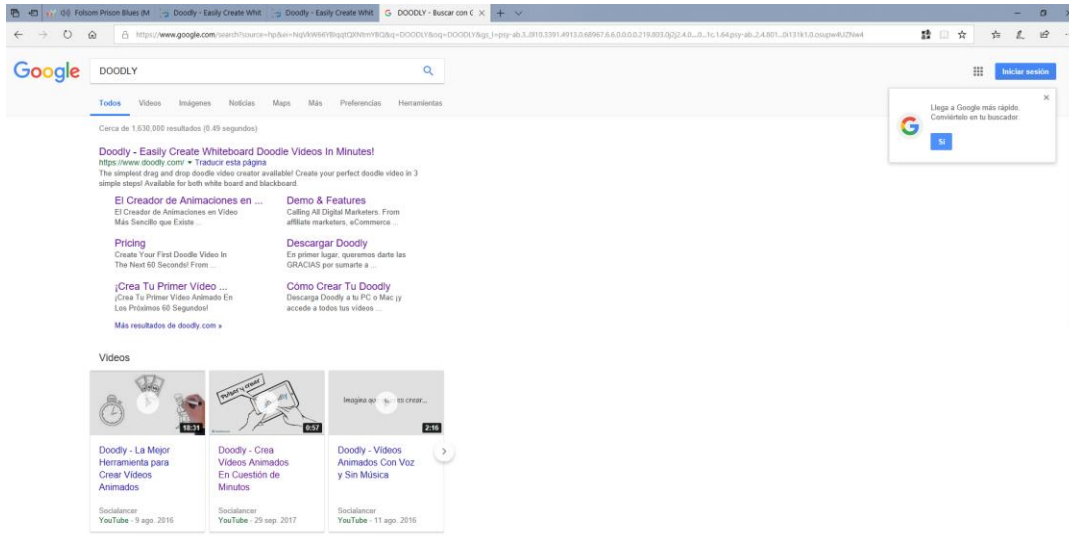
(((· Folsom Prison Blues (M Doodly - Easily Create Whit Doodly - Easily Create Whit G DOODLY - Buscar con C × +

https://www.google.com/search?source=hp&ei=NqVkW6YBqqtQXNtmY8Q&q=DOODLY&oq=DOODLY&gs_l=psy-ab.3..0l10.3391.4913.0.68967.6.6.0.0.0.0.219.803.0j2j2.4.0....0...1c.1.64.psy-ab..2.4.801...0i131k1.0.oxupw4UZNw4

Google DOODLY

Iniciar sesión

Todos Videos Imágenes Noticias Maps Más Preferencias Herramientas

Llega a Google más rápido. Conviértelo en tu buscador.

Sí

Cerca de 1,630,000 resultados (0.49 segundos)

Doodly - Easily Create Whiteboard Doodle Videos In Minutes!
https://www.doodly.com/ ▾ Traducir esta página
The simplest drag and drop doodle video creator available! Create your perfect doodle video in 3 simple steps! Available for both white board and blackboard.

El Creador de Animaciones en ...
El Creador de Animaciones en Video Más Sencillo que Existe ...

Demo & Features
Calling All Digital Marketers. From affiliate marketers, eCommerce ...

Pricing
Create Your First Doodle Video In The Next 60 Seconds! From ...

Descargar Doodly
En primer lugar, queremos darte las GRACIAS por sumarte a ...

¡Crea Tu Primer Video ...
¡Crea Tu Primer Video Animado En Los Próximos 60 Segundos!

Cómo Crear Tu Doodly
Descarga Doodly a tu PC o Mac ¡y accede a todos tus videos ...

Más resultados de doodly.com »

Videos

18:31
Doodly - La Mejor Herramienta para Crear Videos Animados
Socialancer
YouTube - 9 ago. 2016

Pulsar y crear
0:57
Doodly - Crea Videos Animados En Cuestión de Minutos
Socialancer
YouTube - 29 sep. 2017

Imagina ao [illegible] es crear...
2:16
Doodly - Videos Animados Con Voz y Sin Música
Socialancer
YouTube - 11 ago. 2016